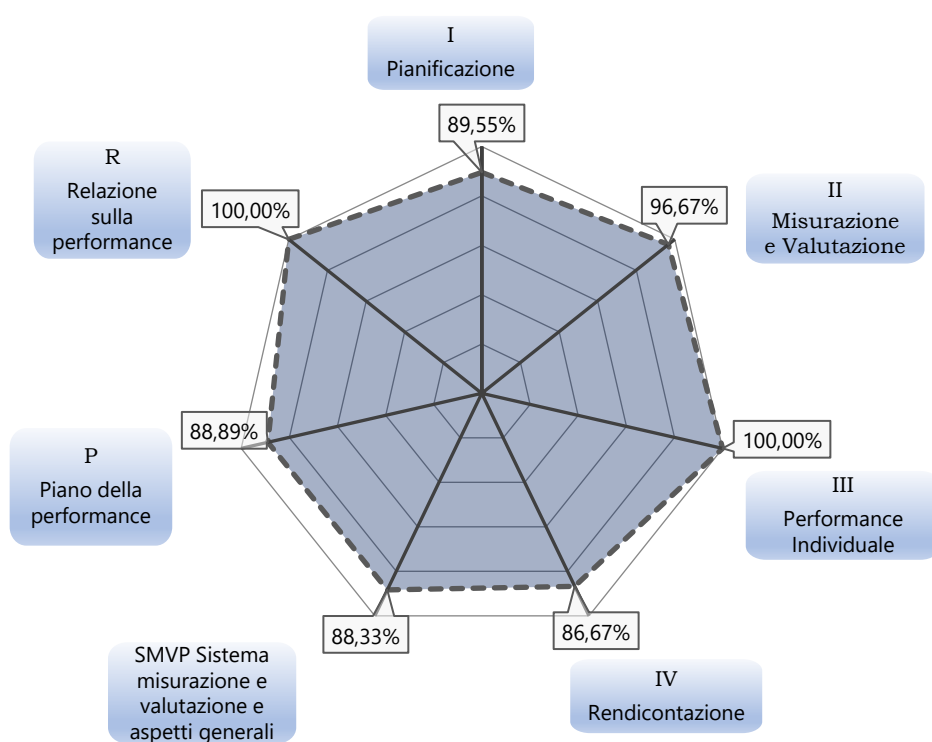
I
Pianificazione

89,55%

II
Misurazione e Valutazione

96,67%

III
Performance Individuale

100,00%

IV
Rendicontazione

86,67%

SMVP Sistema misurazione e valutazione e aspetti generali

88,33%

P
Piano della performance

88,89%

R
Relazione sulla performance

100,00%